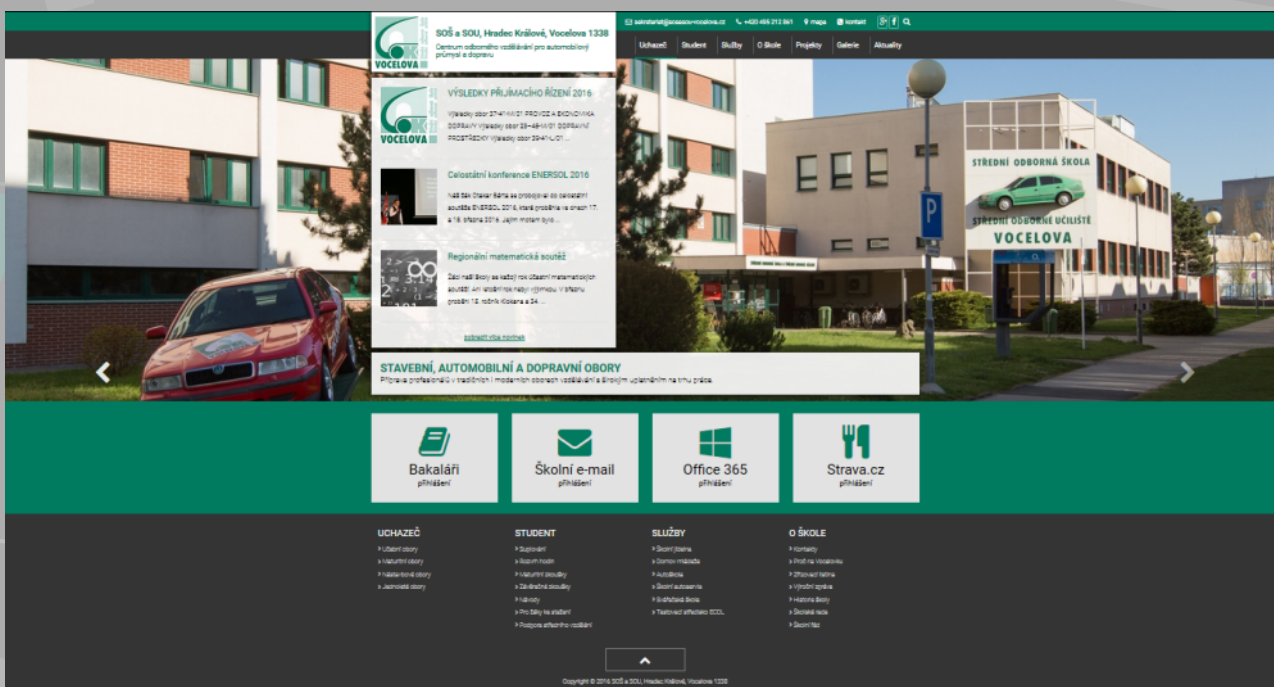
SOŠ a SOU, Hradec Králové, Vocelova 1338
Centrum odborného vzdělávání pro automobilový průmysl a dopravu
VOCELOVA

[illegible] +420 495 212 861 mapa kontakt

Uchazeč Student Služby O škole Projekty Galerie Aktuality

VÝSLEDKY PŘIJÍMACÍHO ŘÍZENÍ 2016
Výsledky obor 37-41-M/01 PROVOZ A EKONOMIKA DOPRAVY Výsledky obor 23-45-M/01 DOPRAVNÍ PROSTŘEDKY Výsledky obor 39-41-L/01 ...

Celostátní konference ENERSOL 2016
Náš žák Stanislav Bártla se probojoval do celostátní soutěže ENERSOL 2016, která proběhla ve dnech 17. a 18. března 2016. Jejím místem bylo ...

Regionální matematická soutěž
Žáci naší školy se každý rok účastní matematických soutěží. Ani letošní rok nebyl výjimkou. V březnu proběhl 18. ročník Klokana a 24. ...

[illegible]

STŘEDNÍ ODBORNÁ ŠKOLA
STŘEDNÍ ODBORNÉ UČILIŠTĚ
VOCELOVA

STAVEBNÍ, AUTOMOBILNÍ A DOPRAVNÍ OBORY
Příprava profesionálů v tradičních i moderních oborech vzdělávání a širokým uplatněním na trhu práce.

Bakaláři
přihlášení

Školní e-mail
přihlášení

Office 365
přihlášení

Strava.cz
přihlášení

UCHAZEČ
› Učební obory
› Maturitní obory
› Nástavbové obory
› Jednoleté obory

STUDENT
› Suplování
› Rozvrh hodin
› Maturitní zkoušky
› Závěrečné zkoušky
› Návody
› Pro žáky ke stažení
› Podpora střediska vzdělávání

SLUŽBY
› Školní jídelna
› Domov mládeže
› Autoškola
› Školní autoservis
› Svářečská škola
› Testovací středisko ECDL

O ŠKOLE
› Kontakty
› Proč na Vocelovku
› Ztracené věci
› Výroční zpráva
› Historie školy
› Školská rada
› Školní řád

Copyright © 2016 SOŠ a SOU, Hradec Králové, Vocelova 1338